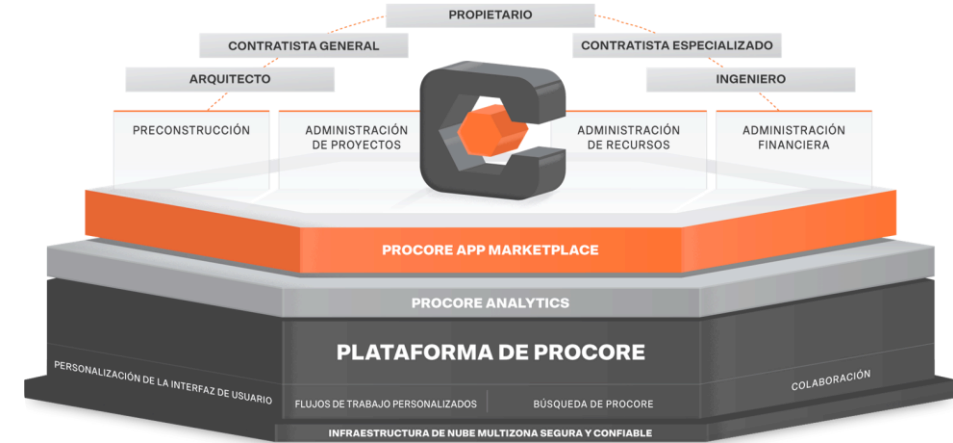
PROPIETARIO

CONTRATISTA GENERAL

CONTRATISTA ESPECIALIZADO

ARQUITECTO

INGENIERO

PRECONSTRUCCIÓN

ADMINISTRACIÓN DE PROYECTOS

ADMINISTRACIÓN DE RECURSOS

ADMINISTRACIÓN FINANCIERA

PROCORE APP MARKETPLACE

PROCORE ANALYTICS

PLATAFORMA DE PROCORE

PERSONALIZACIÓN DE LA INTERFAZ DE USUARIO

FLUJOS DE TRABAJO PERSONALIZADOS

BÚSQUEDA DE PROCORE

COLABORACIÓN

INFRAESTRUCTURA DE NUBE MULTIZONA SEGURA Y CONFIABLE